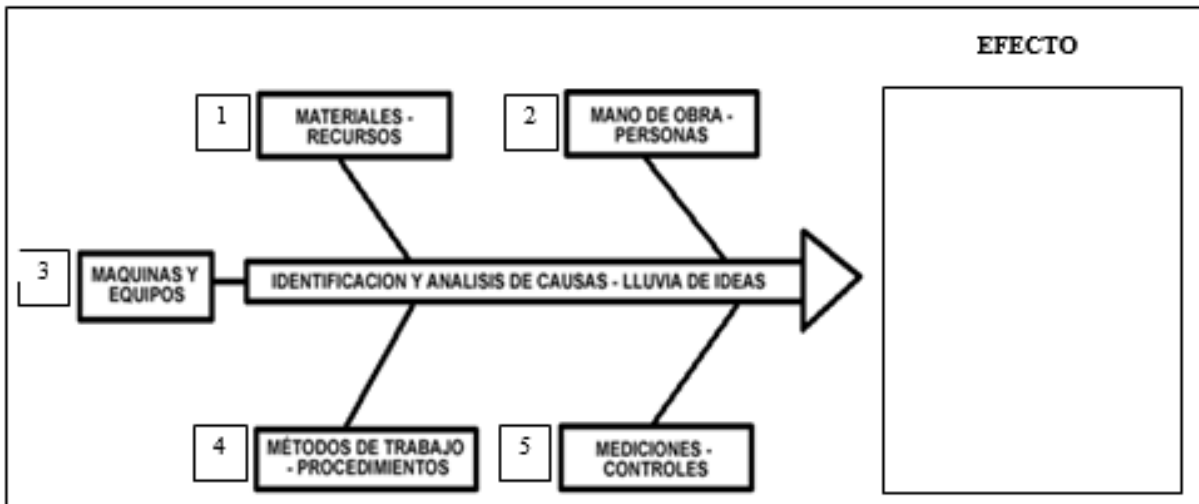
EFECTO

1 MATERIALES - RECURSOS

2 MANO DE OBRA - PERSONAS

3 MAQUINAS Y EQUIPOS

IDENTIFICACION Y ANALISIS DE CAUSAS - LLUVIA DE IDEAS

4 MÉTODOS DE TRABAJO - PROCEDIMIENTOS

5 MEDICIONES - CONTROLES